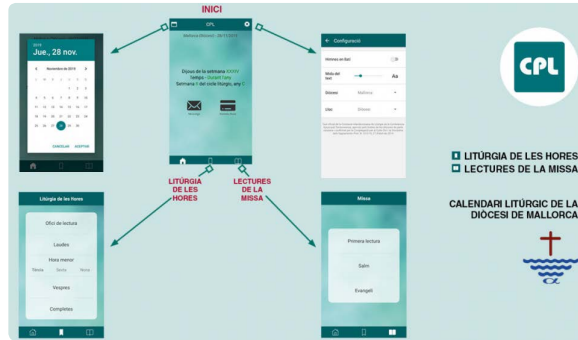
INICI

2015
Jue., 28 nov.

Noviembre de 2015

L M X J V S D

CANCELAR ACEPTAR

CPL

Dijous de la setmana XXXIV
temps - Durant l'any
Setmana II del cicle litúrgic, any I

Configuració

Aa

Mallorca

Litúrgia de les Hores

Ofici de lectura

Laudes

Hora menor

Tèrcia Sexta Nona

Vespres

Completes

LITÚRGIA DE LES HORES

LECTURES DE LA MISSA

Missa

Primera lectura

Salm

Evangeli

CPL

LITÚRGIA DE LES HORES
LECTURES DE LA MISSA

CALENDARI LITÚRGIC DE LA DIÒCESI DE MALLORCA